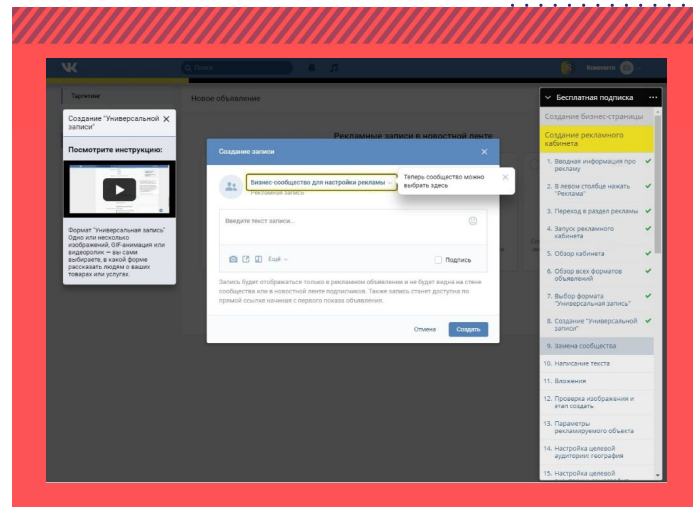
Поиск

Компания

Таргетинг

Новое объявление

Создание "Универсальной записи"

Посмотрите инструкцию:

Формат "Универсальная запись" Одно или несколько изображений, GIF-анимация или видеоролик — вы сами выбираете, в какой форме рассказать людям о ваших товарах или услугах.

Рекламные записи в новостной ленте

Создание записи

Бизнес-сообщество для настройки рекламы

Рекламная запись

Теперь сообщество можно выбрать здесь

Введите текст записи...

Ещё

Подпись

Запись будет отображаться только в рекламном объявлении и не будет видна на стене сообщества или в новостной ленте подписчиков. Также запись станет доступна по прямой ссылке начиная с первого показа объявления.

Отмена

Создать

Бесплатная подписка

Создание бизнес-страницы

Создание рекламного кабинета

1. Вводная информация про рекламу

2. В левом столбце нажать "Реклама"

3. Переход в раздел рекламы

4. Запуск рекламного кабинета

5. Обзор кабинета

6. Обзор всех форматов объявлений

7. Выбор формата "Универсальная запись"

8. Создание "Универсальной записи"

9. Замена сообщества

10. Написание текста

11. Вложения

12. Проверка изображения и этап создать

13. Параметры рекламируемого объекта

14. Настройка целевой аудитории: география

15. Настройка целевой